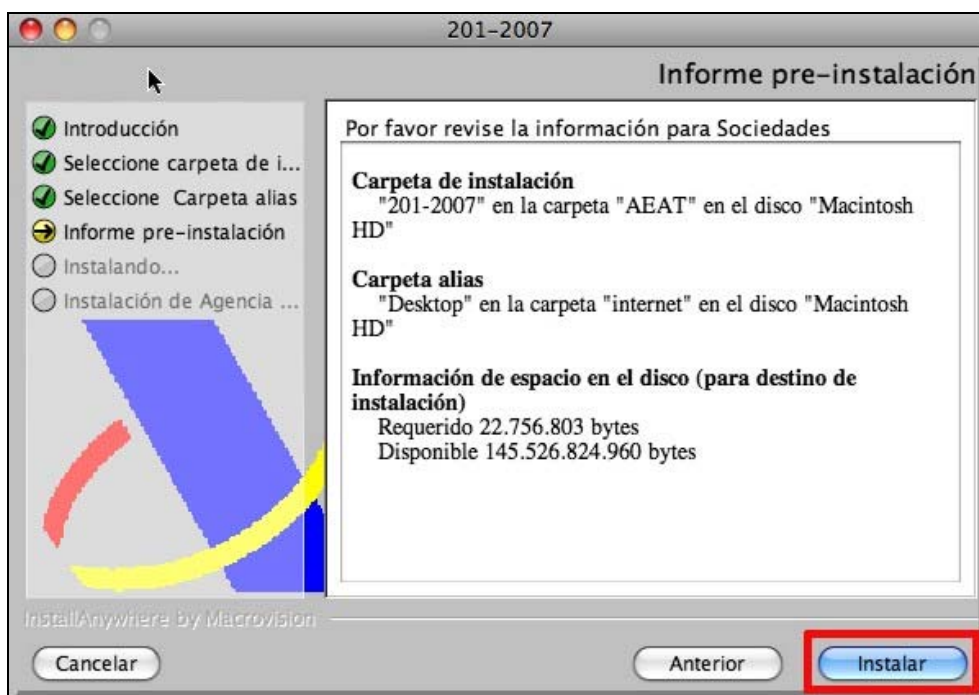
201-2007

Informe pre-instalación

Introducción
Seleccione carpeta de i...
Seleccione Carpeta alias
Informe pre-instalación
Instalando...
Instalación de Agencia ...

Por favor revise la información para Sociedades

Carpeta de instalación
"201-2007" en la carpeta "AEAT" en el disco "Macintosh HD"

Carpeta alias
"Desktop" en la carpeta "internet" en el disco "Macintosh HD"

Información de espacio en el disco (para destino de instalación)
Requerido 22.756.803 bytes
Disponible 145.526.824.960 bytes

InstallAnywhere by Macrovision

Cancelar
Anterior
Instalar